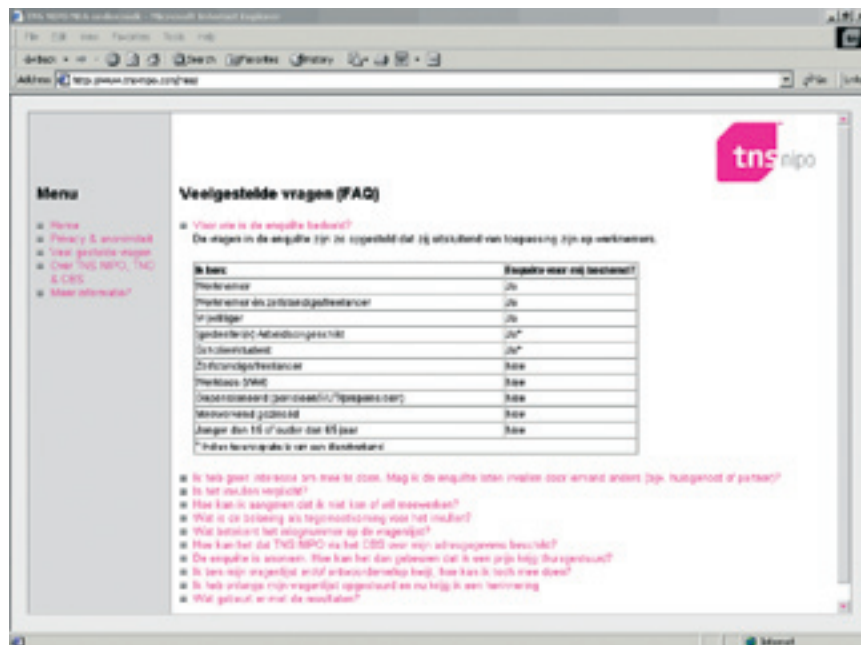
TNS NIPO FAQ - Microsoft Internet Explorer

File Edit View Favorites Tools Help

Back Search Favorites History

Address http://www.tnsnipo.com/faq/

Go Links

tns nipo

Menu

Home
Privacy & anonimiteit
Veel gestelde vragen
Over TNS NIPO, TNO & CBS
Meer informatie?

Veelgestelde vragen (FAQ)

Voor wie is de enquête bedoeld?
De vragen in de enquête zijn zo opgesteld dat zij uitsluitend van toepassing zijn op werknemers.

| Ik ben: | Enquête voor mij bestemd? |
|---|---|
| Werknemer | Ja |
| Werknemer én zelfstandig/freelancer | Ja |
| Vrijwilliger | Ja |
| (gedeeltelijk) Arbeidsongeschikt | Ja* |
| Scholier/student | Ja* |
| Zelfstandige/freelancer | Nee |
| Werkloos (WW) | Nee |
| Gepensioneerd (pensioen/VUT/Prepensioen) | Nee |
| Meewerkend partner | Nee |
| Jonger dan 15 of ouder dan 65 jaar | Nee |
| * Indien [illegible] | |

Ik heb geen interesse om mee te doen. Mag ik de enquête laten invullen door iemand anders (bijv. huisgenoot of partner)?
Is het invullen verplicht?
Hoe kan ik aangeven dat ik niet kan of wil meewerken?
Wat is de beloning als tegemoetkoming voor het invullen?
Wat betekent het volgnummer op de vragenlijst?
Hoe kan het dat TNS NIPO via het CBS over mijn adresgegevens beschikt?
De enquête is anoniem. Hoe kan het dan gebeuren dat ik een prijs krijg thuisgestuurd?
Ik ben mijn vragenlijst en/of antwoordenvelop kwijt, hoe kan ik toch mee doen?
Ik heb onlangs mijn vragenlijst opgestuurd en nu krijg ik een herinnering
Wat gebeurt er met de resultaten?

Internet